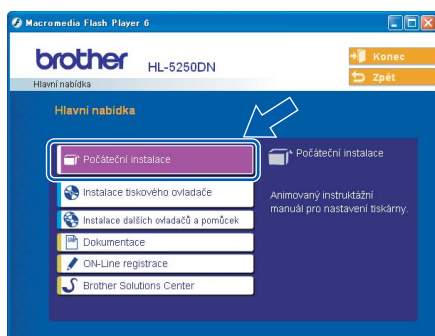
Macromedia Flash Player 6

brother HL-5250DN

Hlavní nabídka

Konec

Zpět

Hlavní nabídka

Počáteční instalace

Instalace tiskového ovladače

Instalace dalších ovladačů a pomůcek

Dokumentace

ON-Line registrace

Brother Solutions Center

Počáteční instalace

Animovaný instruktážní manuál pro nastavení tiskárny.